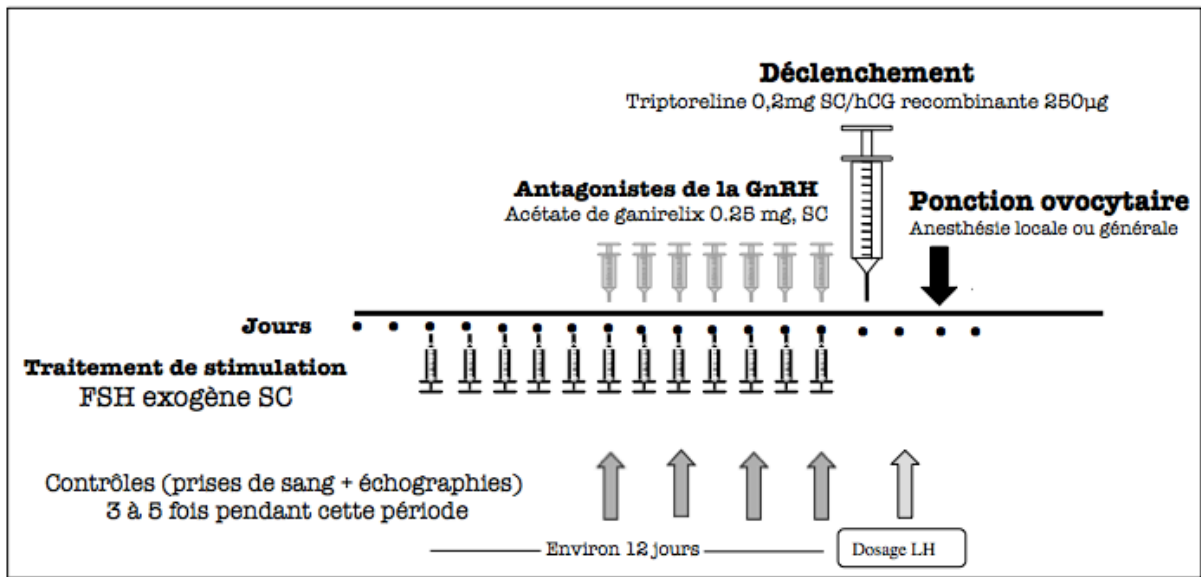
Déclenchement
Triptoreline 0,2mg SC/hCG recombinante 250µg

Antagonistes de la GnRH
Acétate de ganirelix 0.25 mg, SC

Ponction ovocytaire
Anesthésie locale ou générale

Jours

Traitement de stimulation
FSH exogène SC

Contrôles (prises de sang + échographies)
3 à 5 fois pendant cette période

Environ 12 jours

Dosage LH